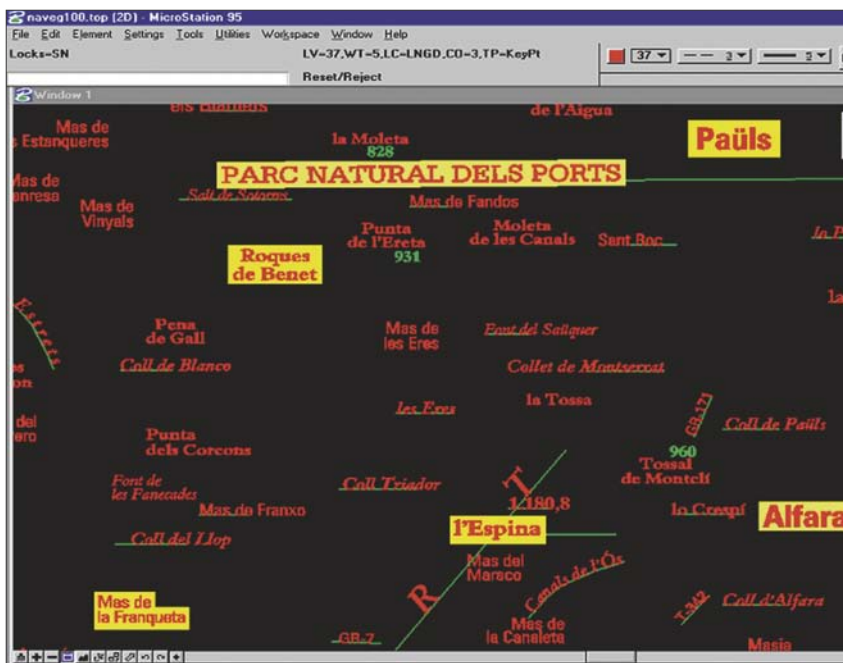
naveg100.top [2D] - MicroStation 95
File Edit Element Settings Tools Utilities Workspace Window Help
Locks=SN
LV=37,WT=5,LC=LNGD,CO=3,TP=KeyPt
Reset/Reject
37 3 2
Window 1

els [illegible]
de l'Aigua
Mas de
s Estanqueres
la Moleta
828
Paüls
PARC NATURAL DELS PORTS
Mas de
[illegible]anresa
Salt de Sotorres
Mas de Fandos
Mas de
Vinyals
Punta
de l'Ereta
931
Moleta
de les Canals
Sant Roc
la P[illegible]
Roques
de Benet
la
Estrets
Pena
de Gall
Mas de
les Eres
Font del Saüquer
Coll de Blanco
Collet de Montserrat
la Tossa
les Eres
GR-171
Coll de Paüls
del
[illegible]ero
Punta
dels Corcons
960
Tossal
de Montcll
Font de
les Fanecades
Coll Triador
T
1.180,8
Mas de Franxo
la Crespí
Alfara
l'Espina
Coll del Llop
Mas del
Marasco
Canals de l'Ós
R
Mas de
la Franqueta
T-342
Coll d'Alfara
Mas de
la Canalete
GR-7
Masia